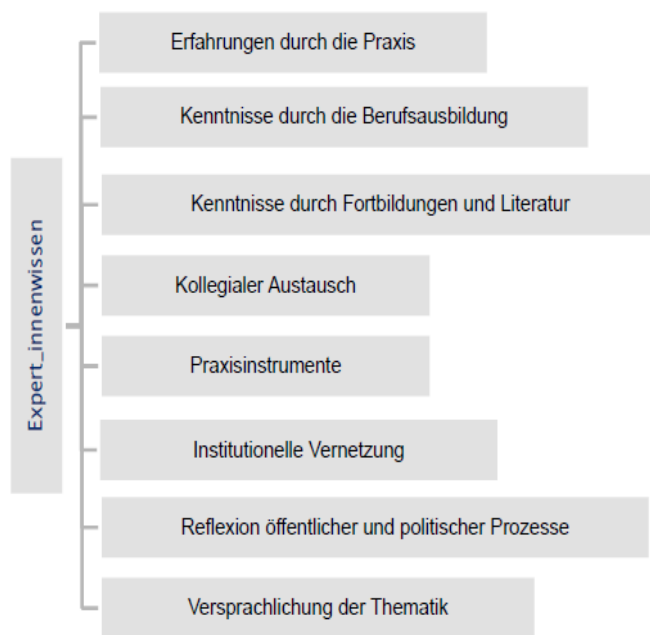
Expert_innenwissen

Erfahrungen durch die Praxis

Kenntnisse durch die Berufsausbildung

Kenntnisse durch Fortbildungen und Literatur

Kollegialer Austausch

Praxisinstrumente

Institutionelle Vernetzung

Reflexion öffentlicher und politischer Prozesse

Versprachlichung der Thematik